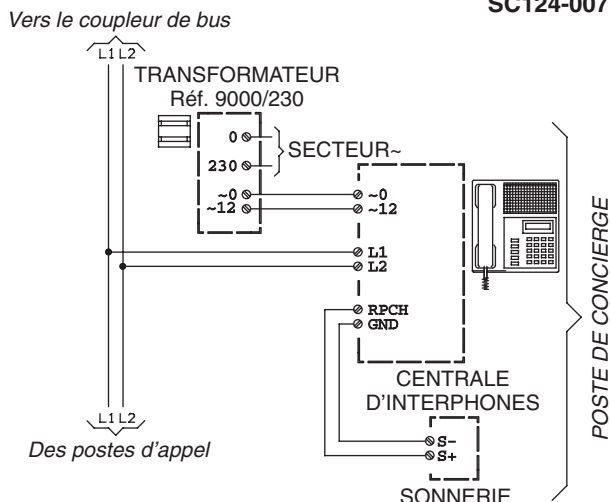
Vers le coupleur de bus

SC124-007

L1 L2

TRANSFORMATEUR
Réf. 9000/230

0
230

SECTEUR~

~0
~12

~0
~12

L1
L2

RPCH
GND

CENTRALE
D'INTERPHONES

POSTE DE CONCIERGE

L1 L2

Des postes d'appel

S-
S+

SONNERIE